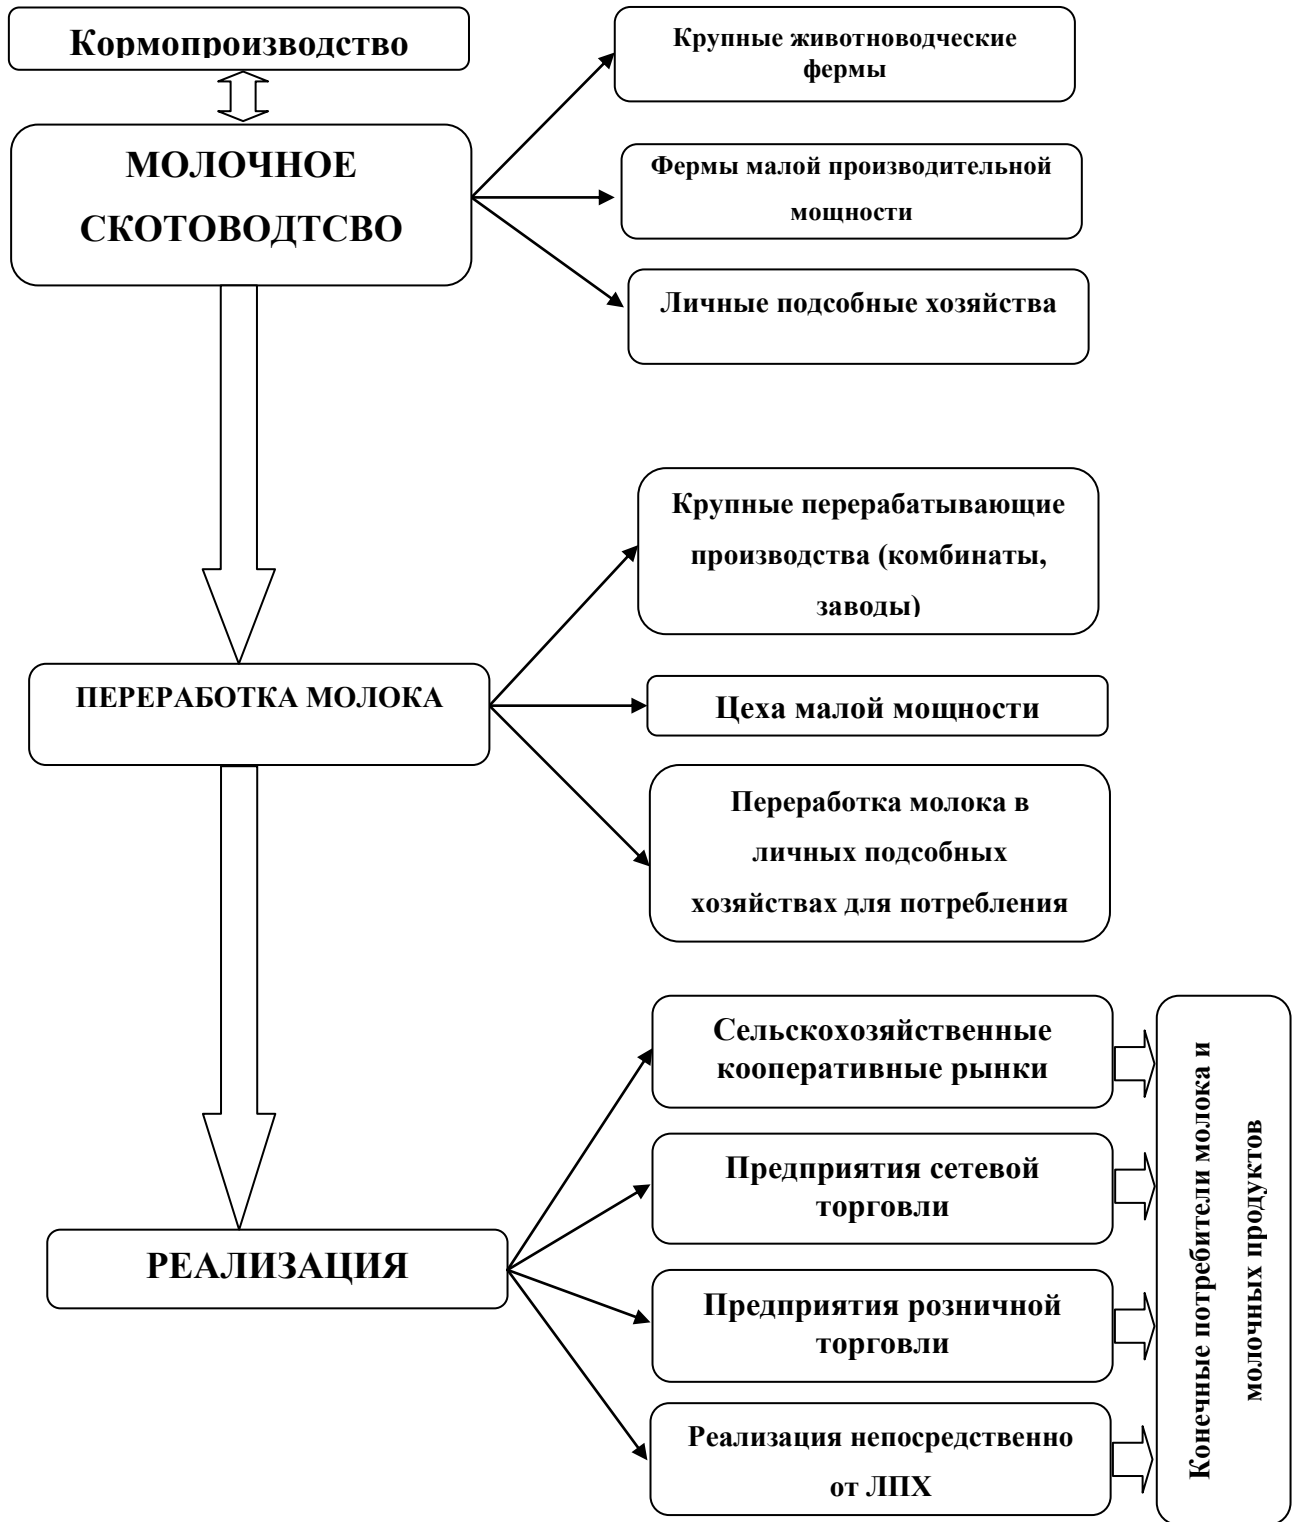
Кормопроизводство

МОЛОЧНОЕ СКОТОВОДТСВО

Крупные животноводческие фермы

Фермы малой производительной мощности

Личные подсобные хозяйства

ПЕРЕРАБОТКА МОЛОКА

Крупные перерабатывающие производства (комбинаты, заводы)

Цеха малой мощности

Переработка молока в личных подсобных хозяйствах для потребления

РЕАЛИЗАЦИЯ

Сельскохозяйственные кооперативные рынки

Предприятия сетевой торговли

Предприятия розничной торговли

Реализация непосредственно от ЛПХ

Конечные потребители молока и молочных продуктов